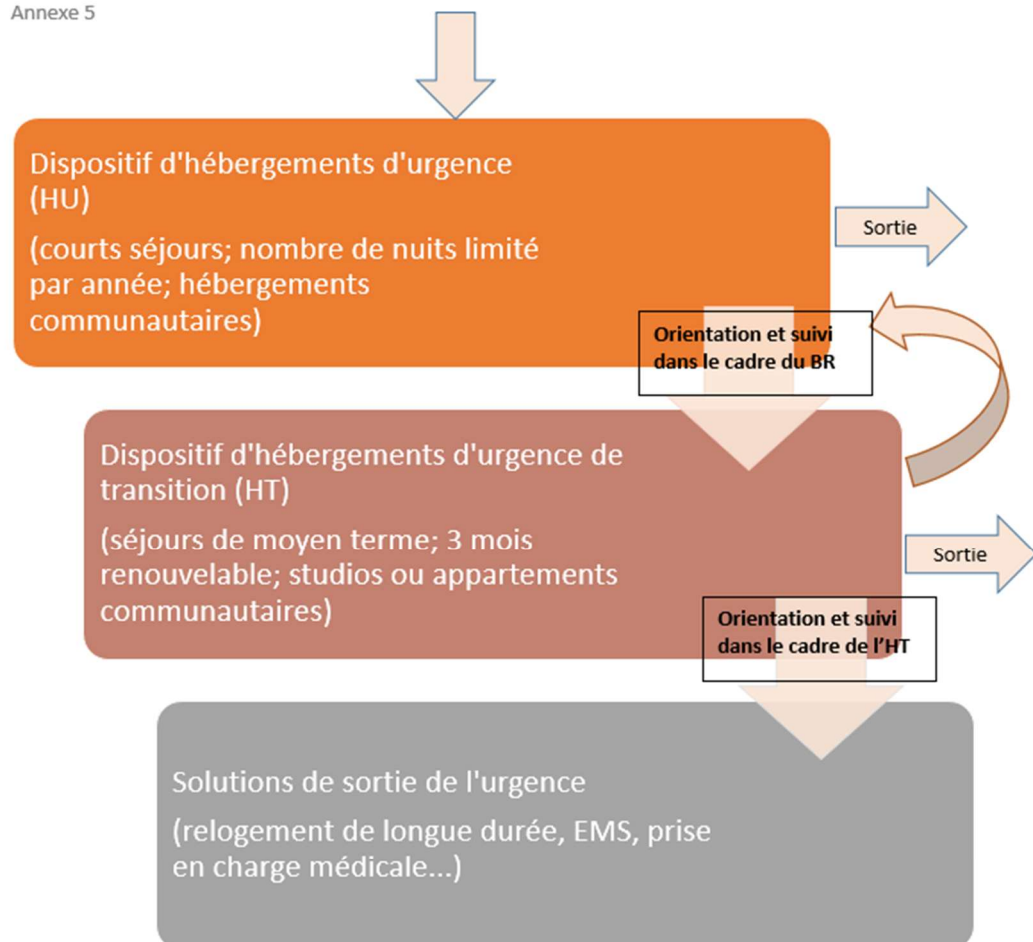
Annexe 5

Dispositif d'hébergements d'urgence (HU)

(courts séjours; nombre de nuits limité par année; hébergements communautaires)

Sortie

Orientation et suivi dans le cadre du BR

Dispositif d'hébergements d'urgence de transition (HT)

(séjours de moyen terme; 3 mois renouvelable; studios ou appartements communautaires)

Sortie

Orientation et suivi dans le cadre de l'HT

Solutions de sortie de l'urgence

(relogement de longue durée, EMS, prise en charge médicale...)